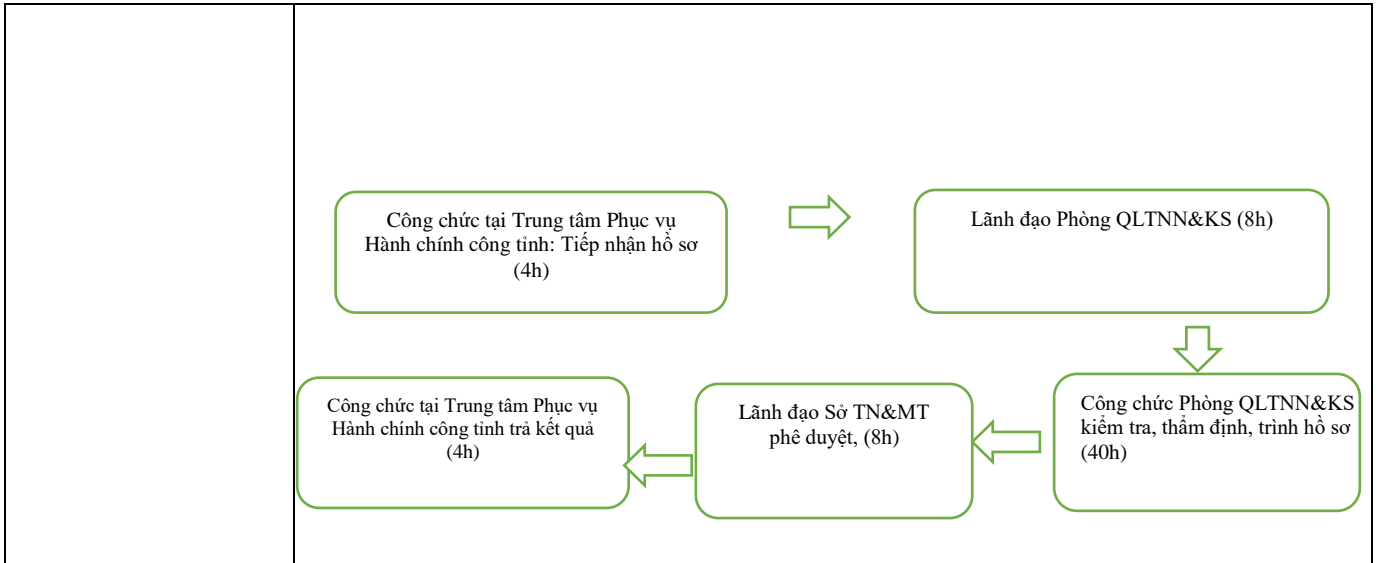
Công chức tại Trung tâm Phục vụ Hành chính công tỉnh: Tiếp nhận hồ sơ (4h)

Lãnh đạo Phòng QLTNN&KS (8h)

Công chức Phòng QLTNN&KS kiểm tra, thẩm định, trình hồ sơ (40h)

Lãnh đạo Sở TN&MT phê duyệt, (8h)

Công chức tại Trung tâm Phục vụ Hành chính công tỉnh trả kết quả (4h)